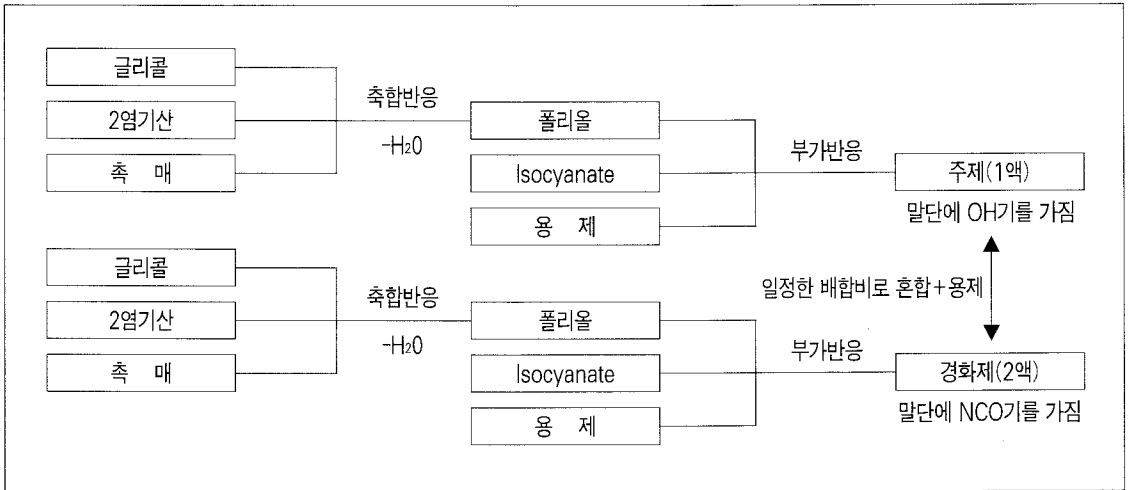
글리콜

2염기산

촉 매

축합반응

$-H_2O$

폴리올

Isocyanate

용 제

부가반응

주제(1액)

말단에 OH기를 가짐

일정한 배합비로 혼합+용제

글리콜

2염기산

촉 매

축합반응

$-H_2O$

폴리올

Isocyanate

용 제

부가반응

경화제(2액)

말단에 NCO기를 가짐